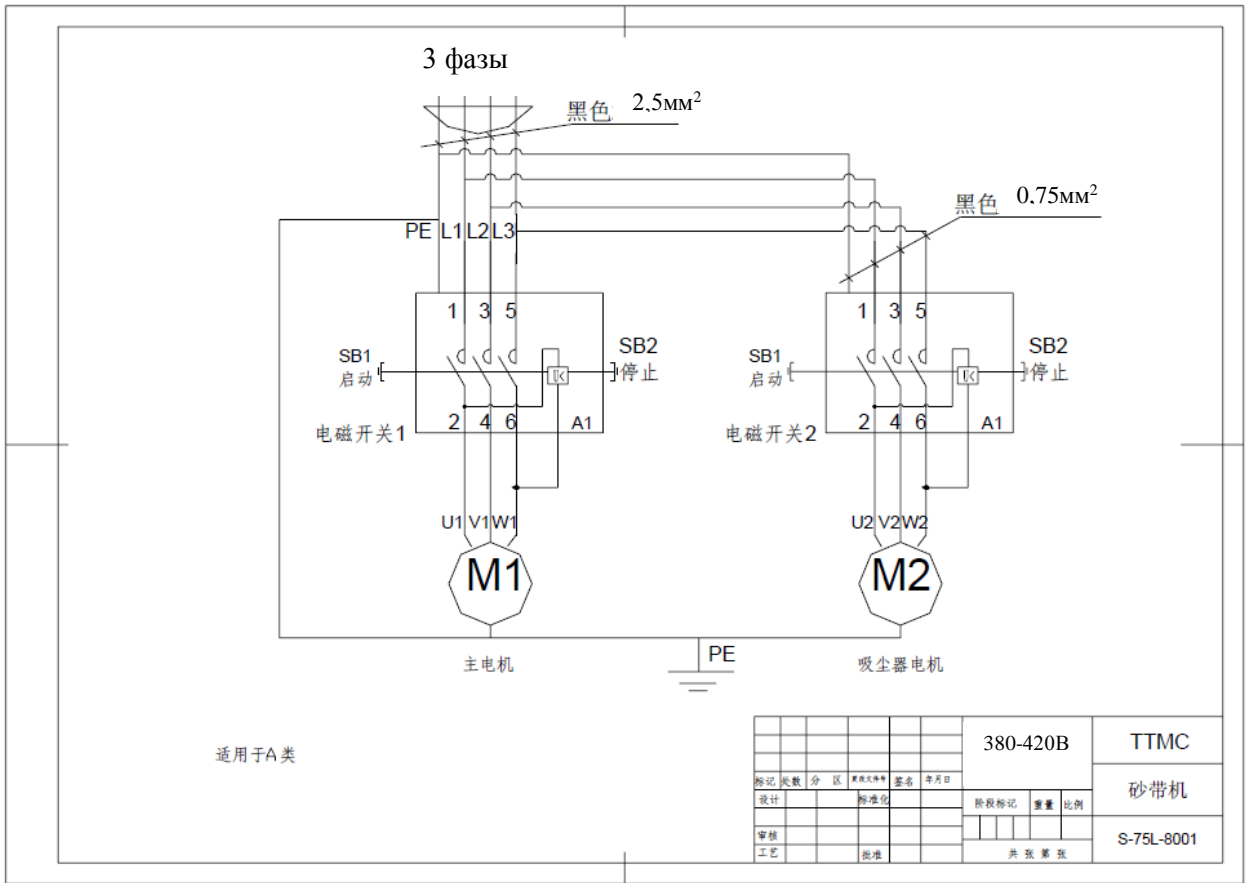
3 фазы

黑色 2,5мм$^2$

黑色 0,75мм$^2$

PE L1 L2 L3

1 3 5

SB1 启动

SB2 停止

K

2 4 6 A1

电磁开关1

1 3 5

SB1 启动

SB2 停止

K

2 4 6 A1

电磁开关2

U1 V1 W1

M1

U2 V2 W2

M2

主电机

PE

吸尘器电机

适用于A类

| | | | | | | 380-420B | TTMC |
|---|---|---|---|---|---|---|---|
| 标记 | 处数 | 分区 | 更改文件号 | 签名 | 年月日 | | 砂带机 |
| 设计 | | 标准化 | | | | 阶段标记 重量 比例 | |
| 审核 | | | | | | | S-75L-8001 |
| 工艺 | | 批准 | | | | 共 张 第 张 | |